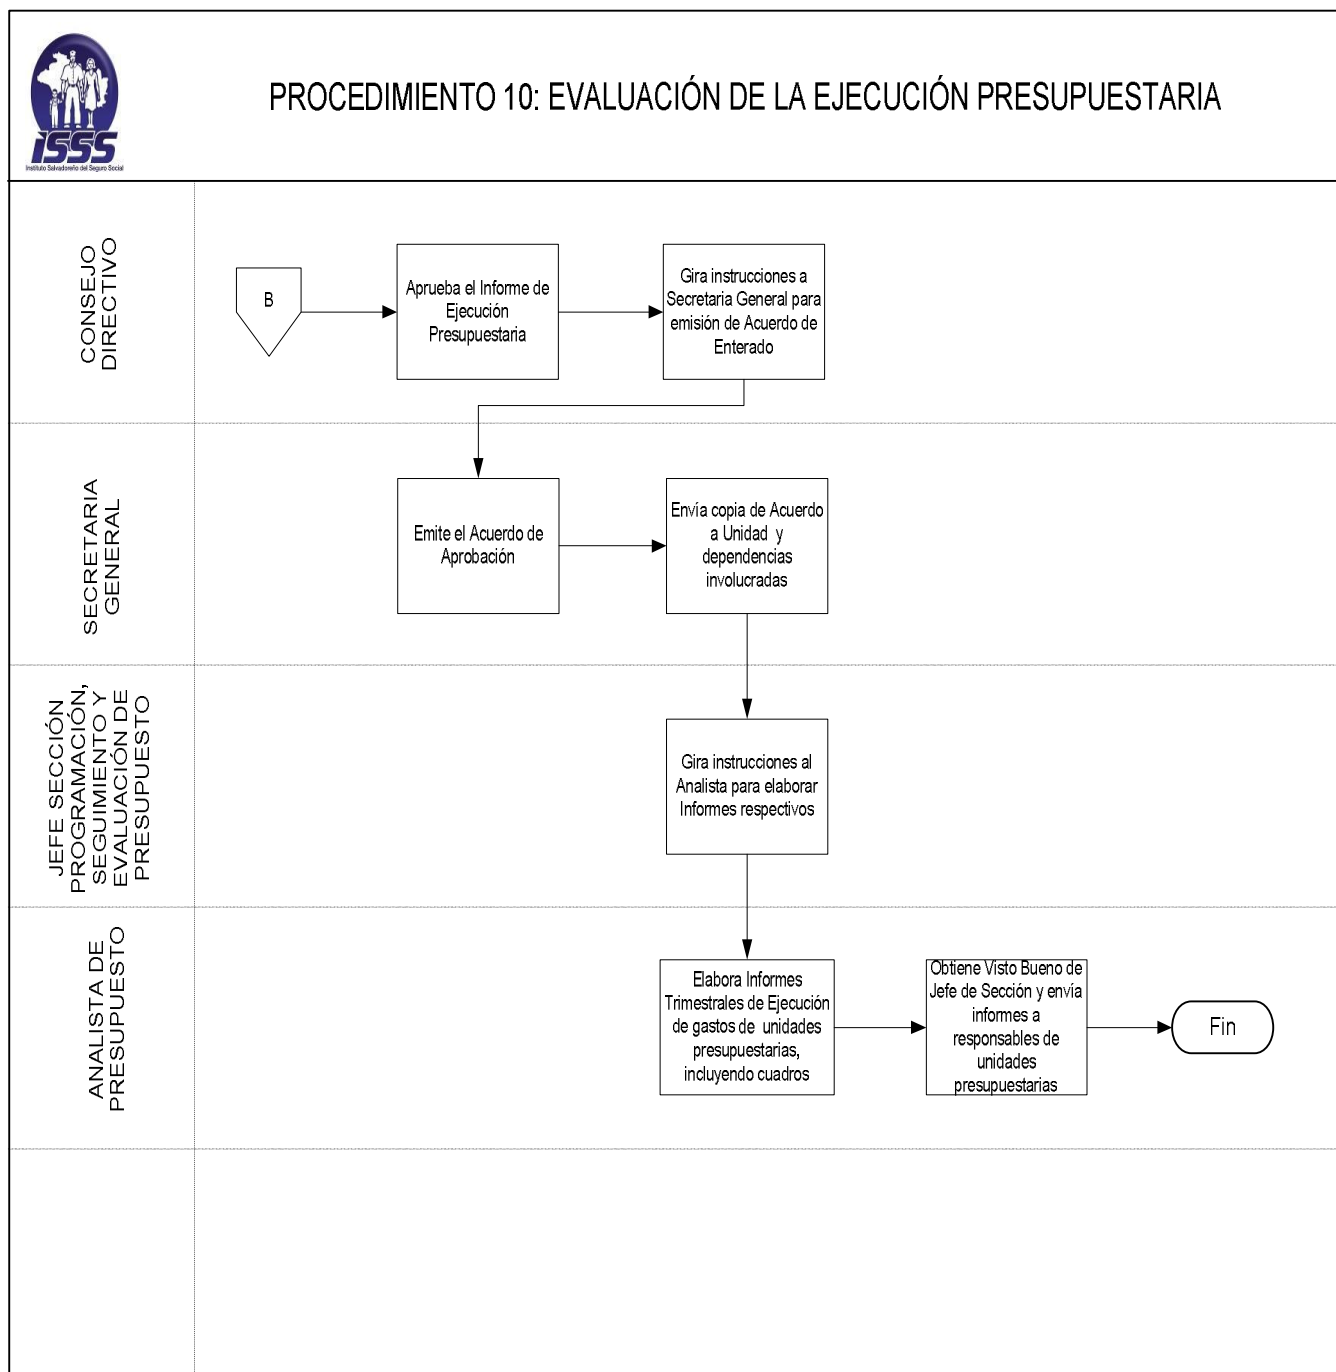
ISSS
Instituto Salvadoreño del Seguro Social

PROCEDIMIENTO 10: EVALUACIÓN DE LA EJECUCIÓN PRESUPUESTARIA

CONSEJO DIRECTIVO

B

Aprueba el Informe de Ejecución Presupuestaria

Gira instrucciones a Secretaria General para emisión de Acuerdo de Enterado

SECRETARIA GENERAL

Emite el Acuerdo de Aprobación

Envía copia de Acuerdo a Unidad y dependencias involucradas

JEFE SECCIÓN PROGRAMACIÓN, SEGUIMIENTO Y EVALUACIÓN DE PRESUPUESTO

Gira instrucciones al Analista para elaborar Informes respectivos

ANALISTA DE PRESUPUESTO

Elabora Informes Trimestrales de Ejecución de gastos de unidades presupuestarias, incluyendo cuadros

Obtiene Visto Bueno de Jefe de Sección y envía informes a responsables de unidades presupuestarias

Fin